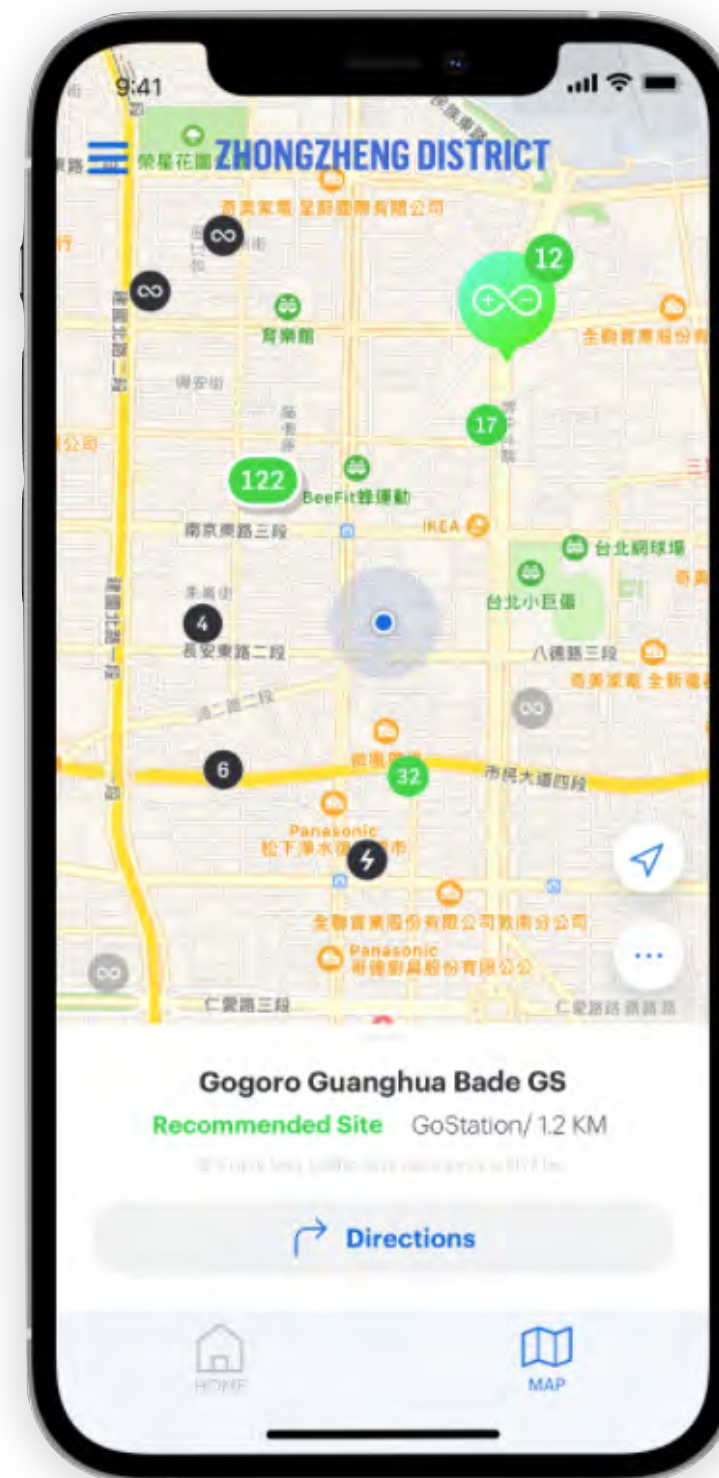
9:41

ZHONGZHENG DISTRICT

榮星花園

奇美家電 呈群國際有限公司

12

育樂館

全聯實業股份有

17

122

BeeFit蜂運動

南京東路三段

IKEA

台北網球場

台北小巨蛋

4

長安東路二段

八德路三段

奇美家電 全新電

6

32

市民大道四段

Panasonic
松下淨水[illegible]

全聯實業股份有限公司敦南分公司

Panasonic
哥倫影具股份有限公司

仁愛路三段

Gogoro Guanghua Bade GS

Recommended Site GoStation/ 1.2 KM

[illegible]

Directions

HOME

MAP